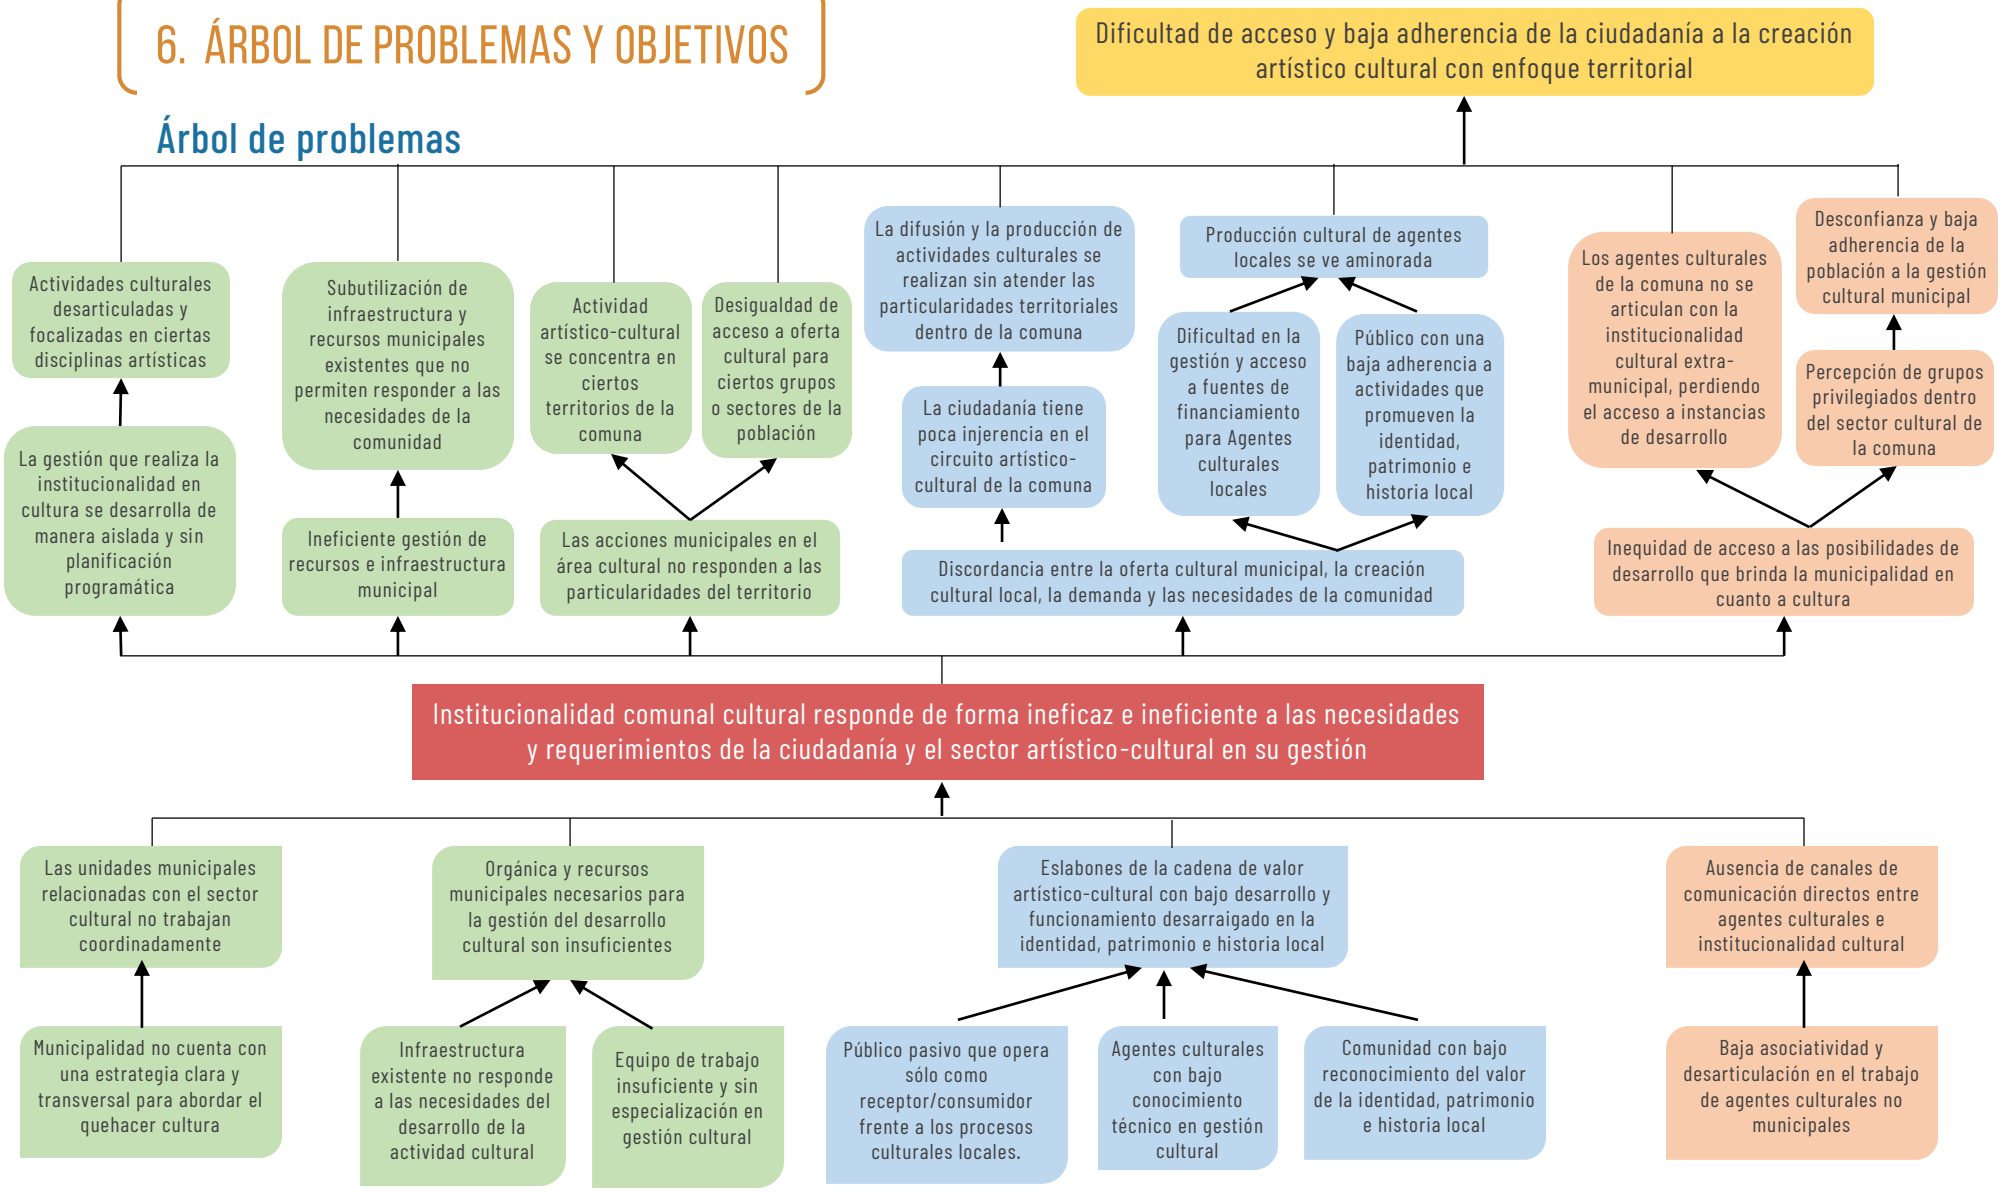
6. ÁRBOL DE PROBLEMAS Y OBJETIVOS

Árbol de problemas

Dificultad de acceso y baja adherencia de la ciudadanía a la creación artístico cultural con enfoque territorial

Actividades culturales desarticuladas y focalizadas en ciertas disciplinas artísticas

La gestión que realiza la institucionalidad en cultura se desarrolla de manera aislada y sin planificación programática

Subutilización de infraestructura y recursos municipales existentes que no permiten responder a las necesidades de la comunidad

Ineficiente gestión de recursos e infraestructura municipal

Actividad artístico-cultural se concentra en ciertos territorios de la comuna

Desigualdad de acceso a oferta cultural para ciertos grupos o sectores de la población

Las acciones municipales en el área cultural no responden a las particularidades del territorio

La difusión y la producción de actividades culturales se realizan sin atender las particularidades territoriales dentro de la comuna

La ciudadanía tiene poca injerencia en el circuito artístico-cultural de la comuna

Producción cultural de agentes locales se ve aminorada

Dificultad en la gestión y acceso a fuentes de financiamiento para Agentes culturales locales

Público con una baja adherencia a actividades que promueven la identidad, patrimonio e historia local

Discordancia entre la oferta cultural municipal, la creación cultural local, la demanda y las necesidades de la comunidad

Los agentes culturales de la comuna no se articulan con la institucionalidad cultural extra-municipal, perdiendo el acceso a instancias de desarrollo

Desconfianza y baja adherencia de la población a la gestión cultural municipal

Percepción de grupos privilegiados dentro del sector cultural de la comuna

Inequidad de acceso a las posibilidades de desarrollo que brinda la municipalidad en cuanto a cultura

Institucionalidad comunal cultural responde de forma ineficaz e ineficiente a las necesidades y requerimientos de la ciudadanía y el sector artístico-cultural en su gestión

Las unidades municipales relacionadas con el sector cultural no trabajan coordinadamente

Municipalidad no cuenta con una estrategia clara y transversal para abordar el quehacer cultura

Orgánica y recursos municipales necesarios para la gestión del desarrollo cultural son insuficientes

Infraestructura existente no responde a las necesidades del desarrollo de la actividad cultural

Equipo de trabajo insuficiente y sin especialización en gestión cultural

Eslabones de la cadena de valor artístico-cultural con bajo desarrollo y funcionamiento desarraigado en la identidad, patrimonio e historia local

Público pasivo que opera sólo como receptor/consumidor frente a los procesos culturales locales.

Agentes culturales con bajo conocimiento técnico en gestión cultural

Comunidad con bajo reconocimiento del valor de la identidad, patrimonio e historia local

Ausencia de canales de comunicación directos entre agentes culturales e institucionalidad cultural

Baja asociatividad y desarticulación en el trabajo de agentes culturales no municipales